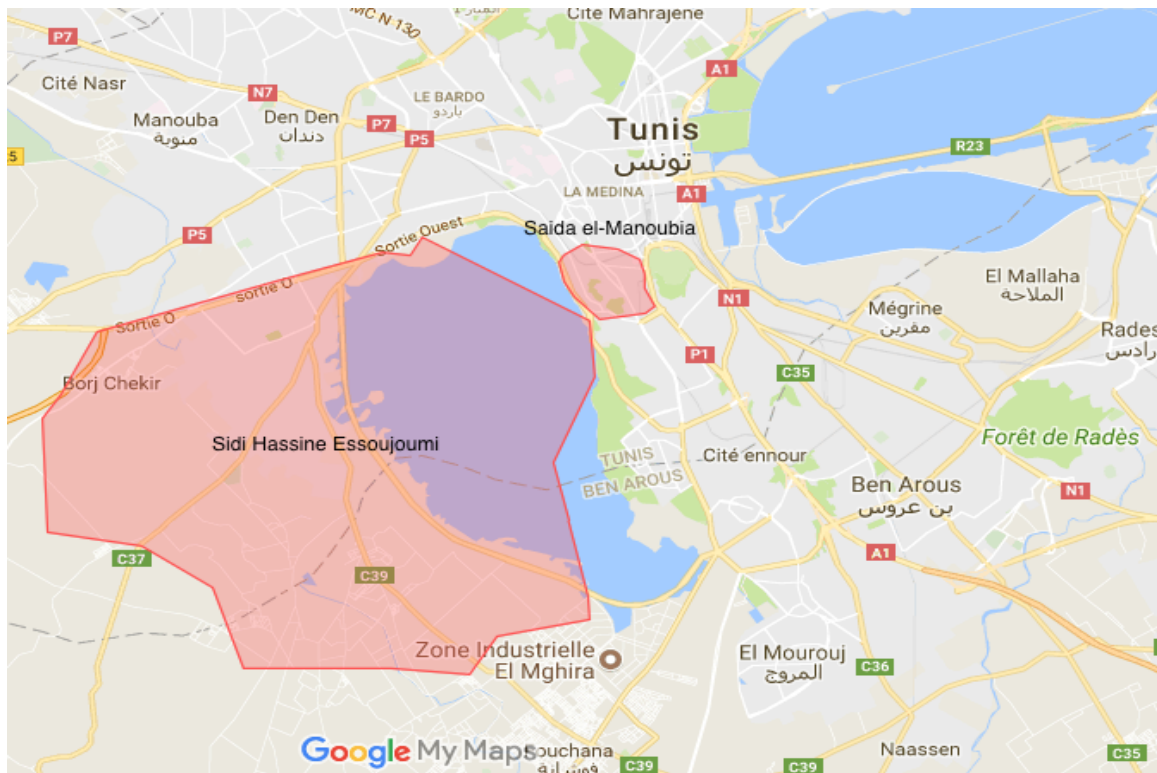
MC N 130
Cité Mahrajene
P7
Cité Nasr
N7
Manouba
منوبة
Den Den
دندان
P7
LE BARDO
باردو
P5
Tunis
تونس
A1
R23
5
LA MEDINA
A1
P5
Sortie Ouest
Saida el-Manoubia
sortie O
Sortie O
El Mallaha
الملاحة
N1
Mégrine
مقرين
Rades
رادس
P1
C35
Borj Chekir
Sidi Hassine Essoujoumi
Forêt de Radès
TUNIS
BEN AROUS
Cité ennour
Ben Arous
بن عروس
N1
A1
C37
C39
Zone Industrielle
El Mghira
El Mourouj
المروج
C36
Google My Maps
Fouchana
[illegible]
C39
C39
Naassen
C35